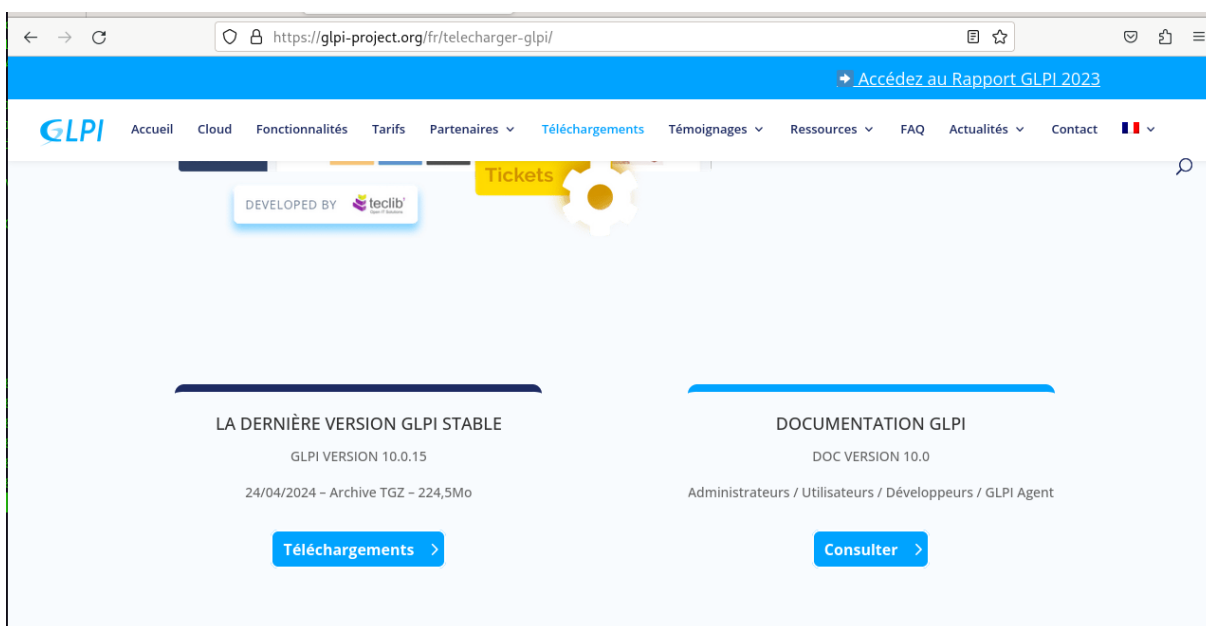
https://glpi-project.org/fr/telecharger-glpi/

Accédez au Rapport GLPI 2023

GLPI Accueil Cloud Fonctionnalités Tarifs Partenaires Téléchargements Témoignages Ressources FAQ Actualités Contact

Tickets

DEVELOPED BY teclib'

LA DERNIÈRE VERSION GLPI STABLE

GLPI VERSION 10.0.15

24/04/2024 – Archive TGZ – 224,5Mo

Téléchargements

DOCUMENTATION GLPI

DOC VERSION 10.0

Administrateurs / Utilisateurs / Développeurs / GLPI Agent

Consulter